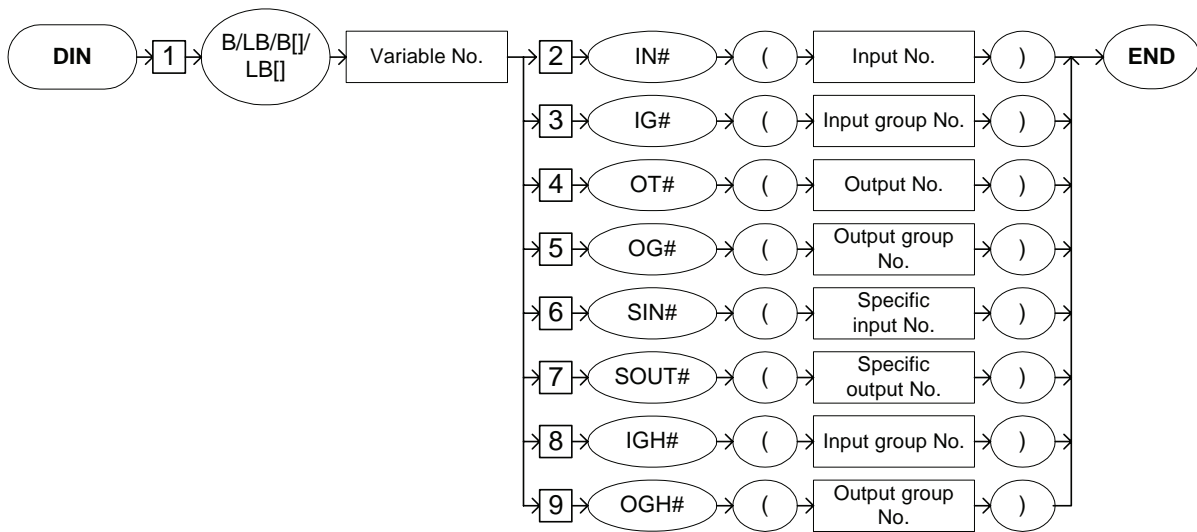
DIN 1 B/LB/B[]/LB[] Variable No.

2 IN# ( Input No. ) END

3 IG# ( Input group No. )

4 OT# ( Output No. )

5 OG# ( Output group No. )

6 SIN# ( Specific input No. )

7 SOUT# ( Specific output No. )

8 IGH# ( Input group No. )

9 OGH# ( Output group No. )